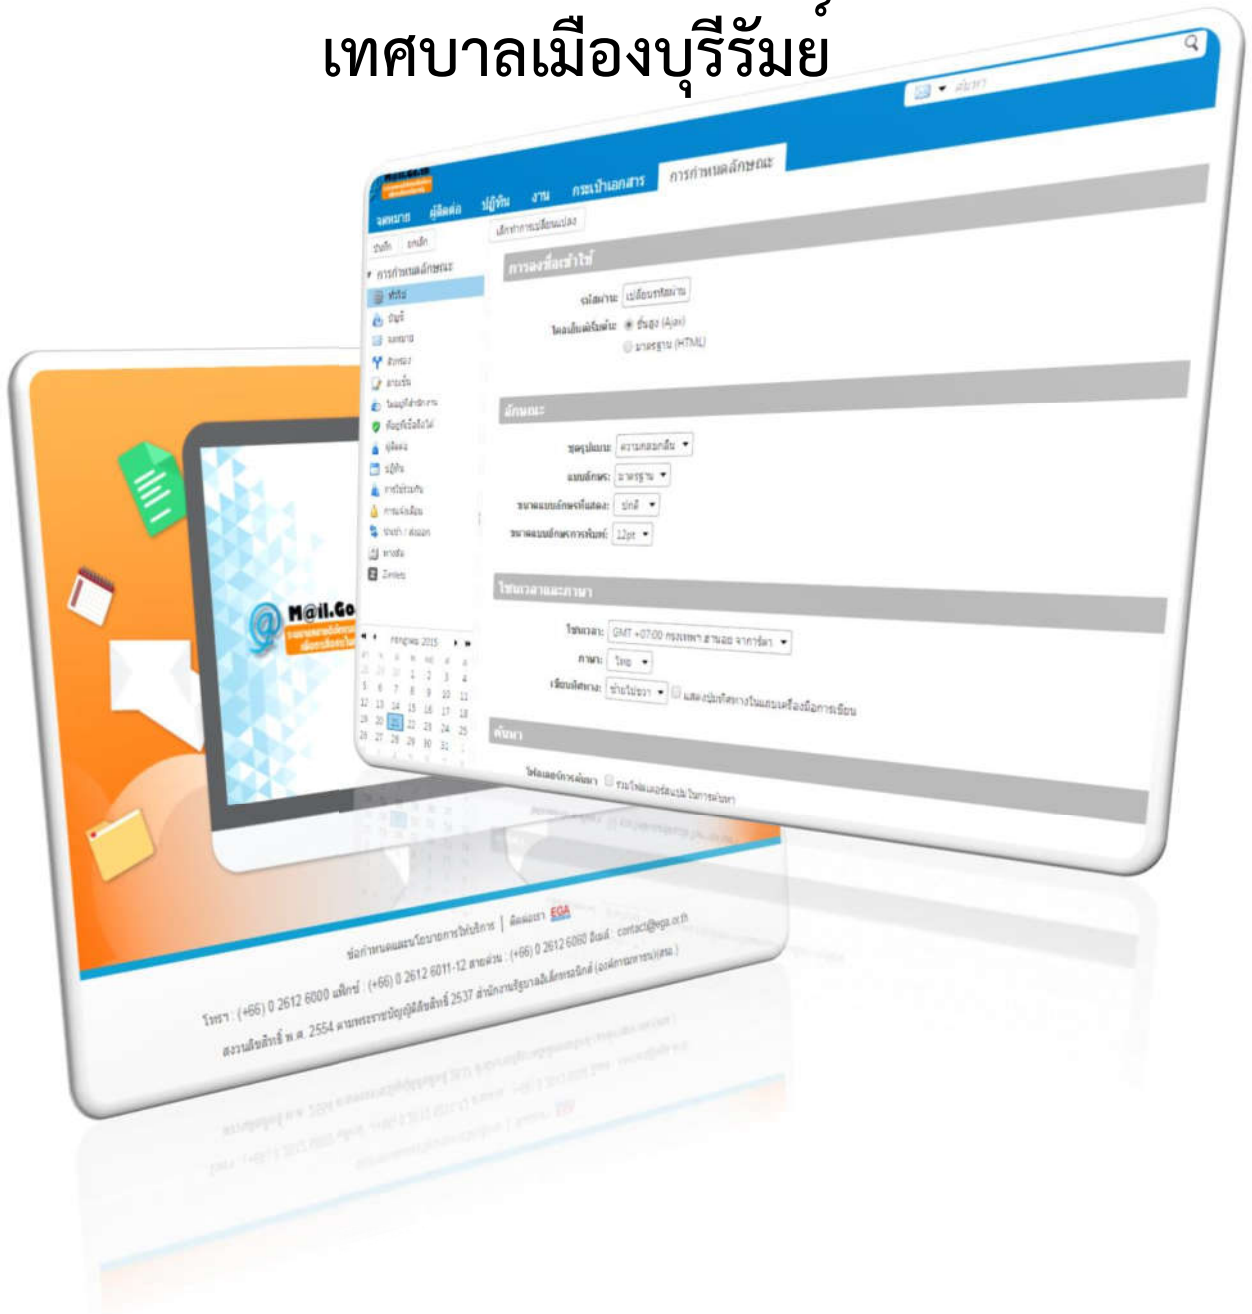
เทศบาลเมืองบุรีรัมย์

ค้นหา

จดหมาย สมุดที่อยู่ ปฏิทิน งาน กระเป๋าเอกสาร การกำหนดลักษณะ

เลิกทำการเปลี่ยนแปลง

บันทึก ยกเลิก

การกำหนดลักษณะ
ทั่วไป
บัญชี
จดหมาย
ตัวกรอง
ลายเซ็น
ไม่อยู่ที่สำนักงาน
ที่อยู่ที่เชื่อถือได้
ผู้ติดต่อ
ปฏิทิน
การใช้ร่วมกัน
การแจ้งเตือน
นำเข้า / ส่งออก
ทางลัด
Zimlets

การลงชื่อเข้าใช้
ธีมโคทาน: เปลี่ยนรหัสผ่าน
ไคลเอ็นต์เริ่มต้น: ขั้นสูง (Ajax)
มาตรฐาน (HTML)

ลักษณะ
ชุดรูปแบบ: ความคลาสสิค
แบบอักษร: มาตรฐาน
ขนาดแบบอักษรที่แสดง: ปกติ
ขนาดแบบอักษรการพิมพ์: 12pt

โซนเวลาและภาษา
โซนเวลา: GMT +07:00 กรุงเทพฯ ฮานอย จาการ์ตา
ภาษา: ไทย
เขียนทิศทาง: ซ้ายไปขวา แสดงปุ่มทิศทางในแถบเครื่องมือการเขียน

ค้นหา
โฟลเดอร์การค้นหา รวมโฟลเดอร์สแปมในการค้นหา

M@il.Go

กรกฎาคม 2015

ข้อกำหนดและนโยบายการให้บริการ | ติดต่อเรา EGA
โทรฯ : (+66) 0 2612 6000 แฟกซ์ : (+66) 0 2612 6011-12 สายด่วน : (+66) 0 2612 6060 อีเมล์ : contact@ega.or.th
สงวนลิขสิทธิ์ พ.ศ. 2554 ตามพระราชบัญญัติลิขสิทธิ์ 2537 สำนักงานรัฐบาลอิเล็กทรอนิกส์ (องค์การมหาชน)(สรอ.)